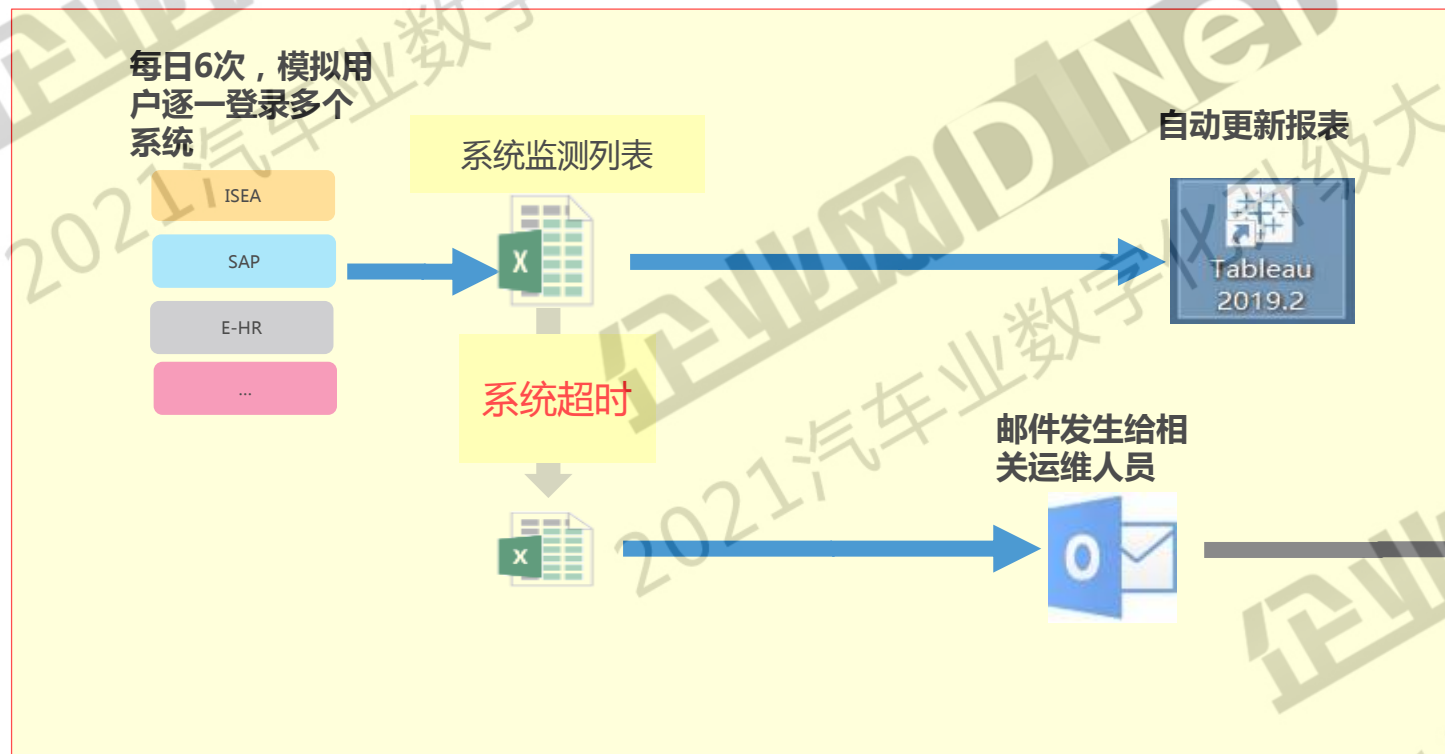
每日6次，模拟用户逐一登录多个系统

ISEA

SAP

E-HR

...

系统监测列表

X

自动更新报表

Tableau 2019.2

系统超时

X

邮件发生给相关运维人员

O

2021汽车业数字化升级大

企业网D1Net

2021汽车业数字化升级大

企业网D1Net

企业网